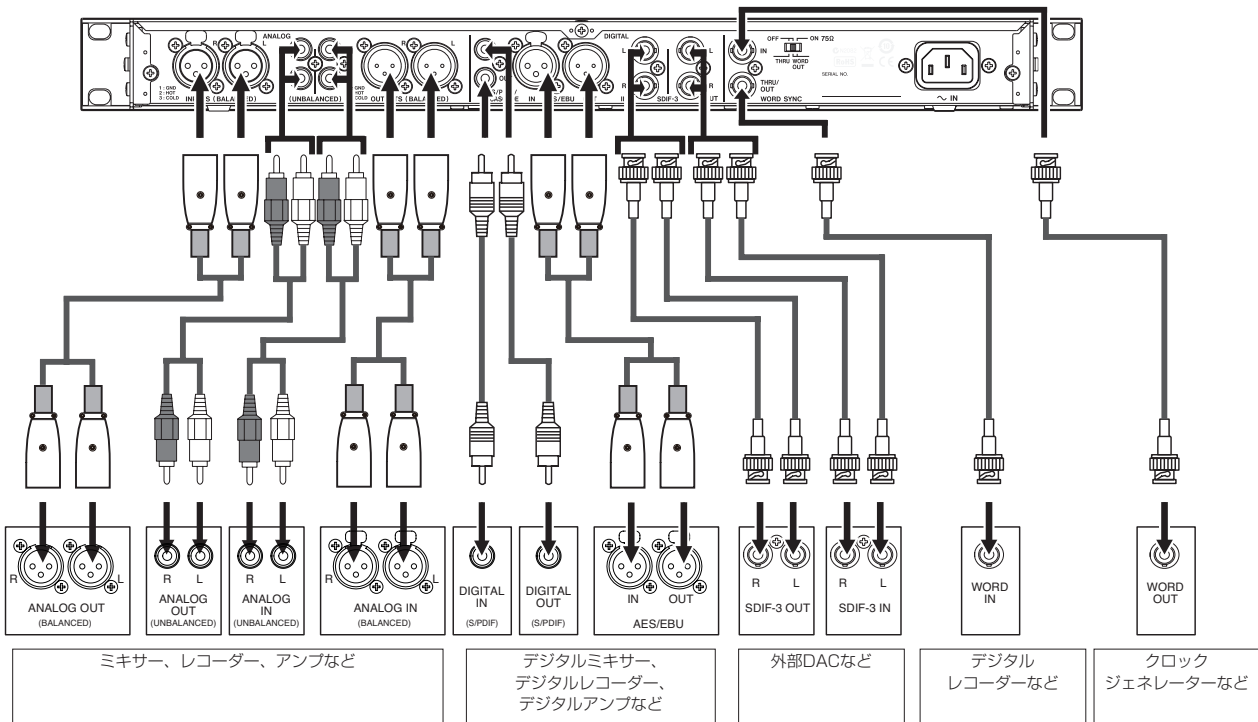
ANALOG
R L
1 : GND
2 : HOT
3 : COLD
INPUTS (BALANCED)
(UNBALANCED)
GND
HOT
COLD
R L
OUTPUTS (BALANCED)
DIGITAL
S/P
OUT
IN
AES/EBU
L
R
IN
SDIF-3
OUT
OFF ON 75Ω
THRU WORD OUT
IN
THRU/OUT
WORD SYNC
SERIAL NO.
～ IN

R L
ANALOG OUT
(BALANCED)

R L
ANALOG OUT
(UNBALANCED)

R L
ANALOG IN
(UNBALANCED)

ANALOG IN
(BALANCED)

DIGITAL IN
(S/PDIF)

DIGITAL OUT
(S/PDIF)

IN OUT
AES/EBU

R L
SDIF-3 OUT

R L
SDIF-3 IN

WORD IN

WORD OUT

ミキサー、レコーダー、アンプなど

デジタルミキサー、
デジタルレコーダー、
デジタルアンプなど

外部DACなど

デジタル
レコーダーなど

クロック
ジェネレーターなど